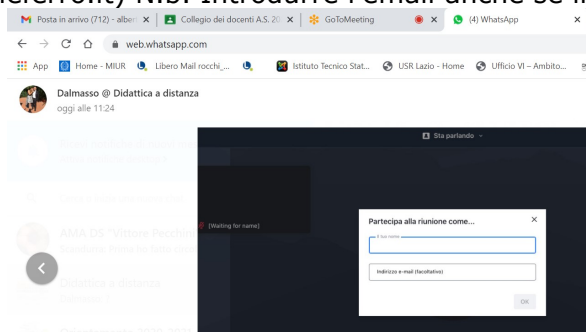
ifferenti). NB: introdurre l'email anche se n

Posta in arrivo (712) - alber ×
Collegio dei docenti A.S. 20 ×
GoToMeeting ×
(4) WhatsApp ×

web.whatsapp.com

App
Home - MIUR
Libero Mail rocchi_...
Istituto Tecnico Stat...
USR Lazio - Home
Ufficio VI – Ambito...

Dalmasso @ Didattica a distanza
oggi alle 11:24

AMA DS "Vittore Pecchini"
Didattica a distanza

Sta parlando

(Waiting for name)

Partecipa alla riunione come...
Il tuo nome
Indirizzo e-mail (facoltativo)
OK